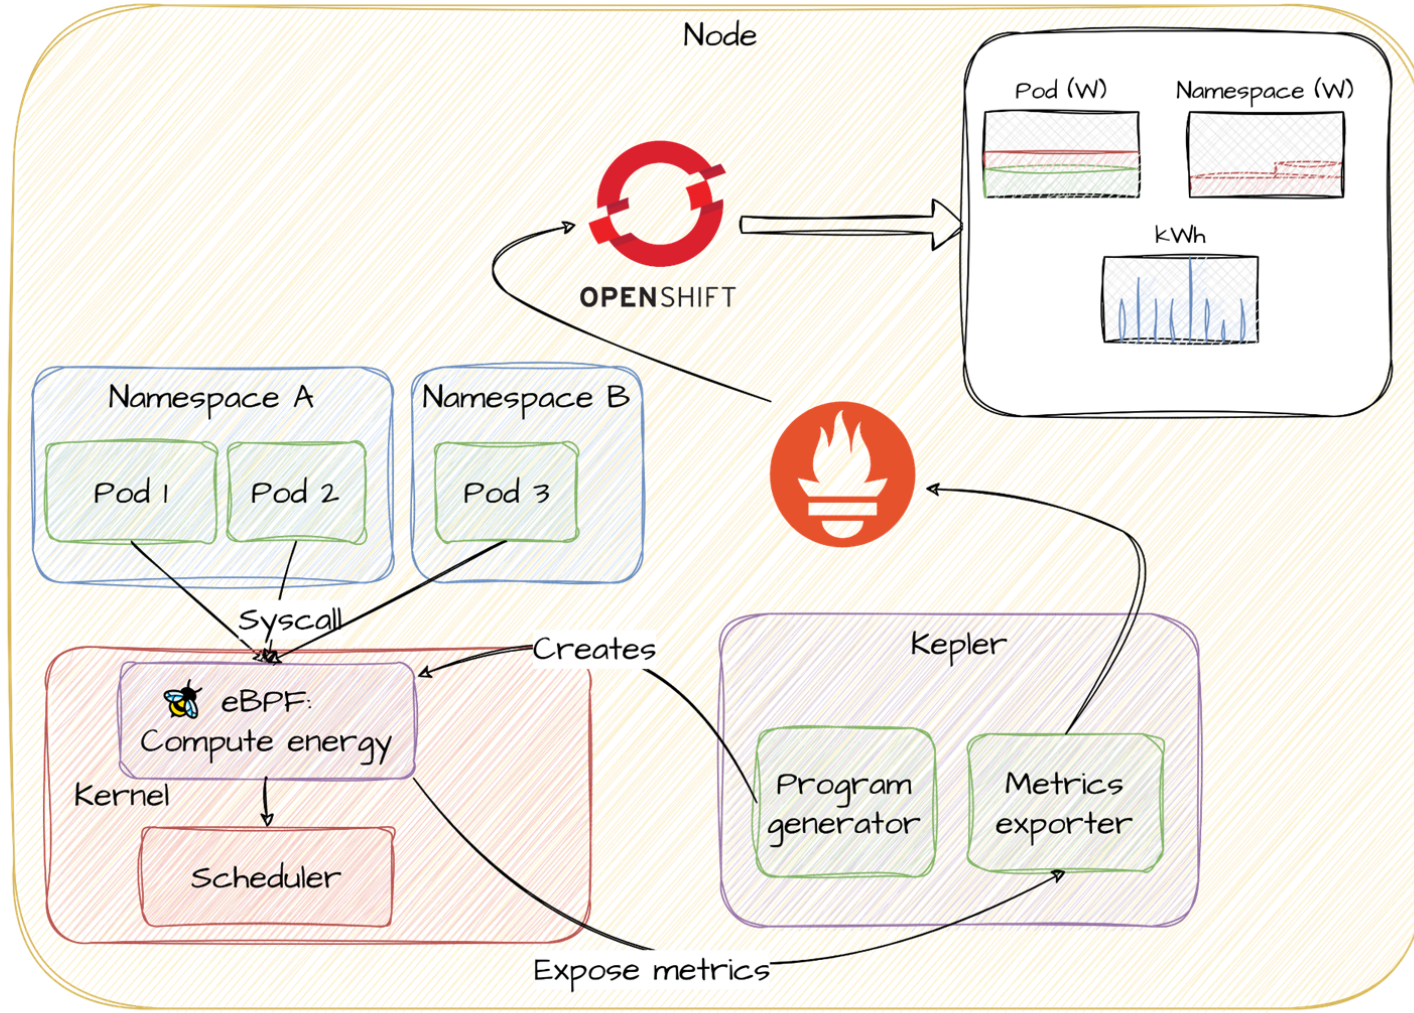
Node

Pod (W)

Namespace (W)

kWh

OPENSHIFT

Namespace A

Pod 1

Pod 2

Namespace B

Pod 3

Syscall

Creates

Kepler

eBPF:
Compute energy

Kernel

Scheduler

Program generator

Metrics exporter

Expose metrics